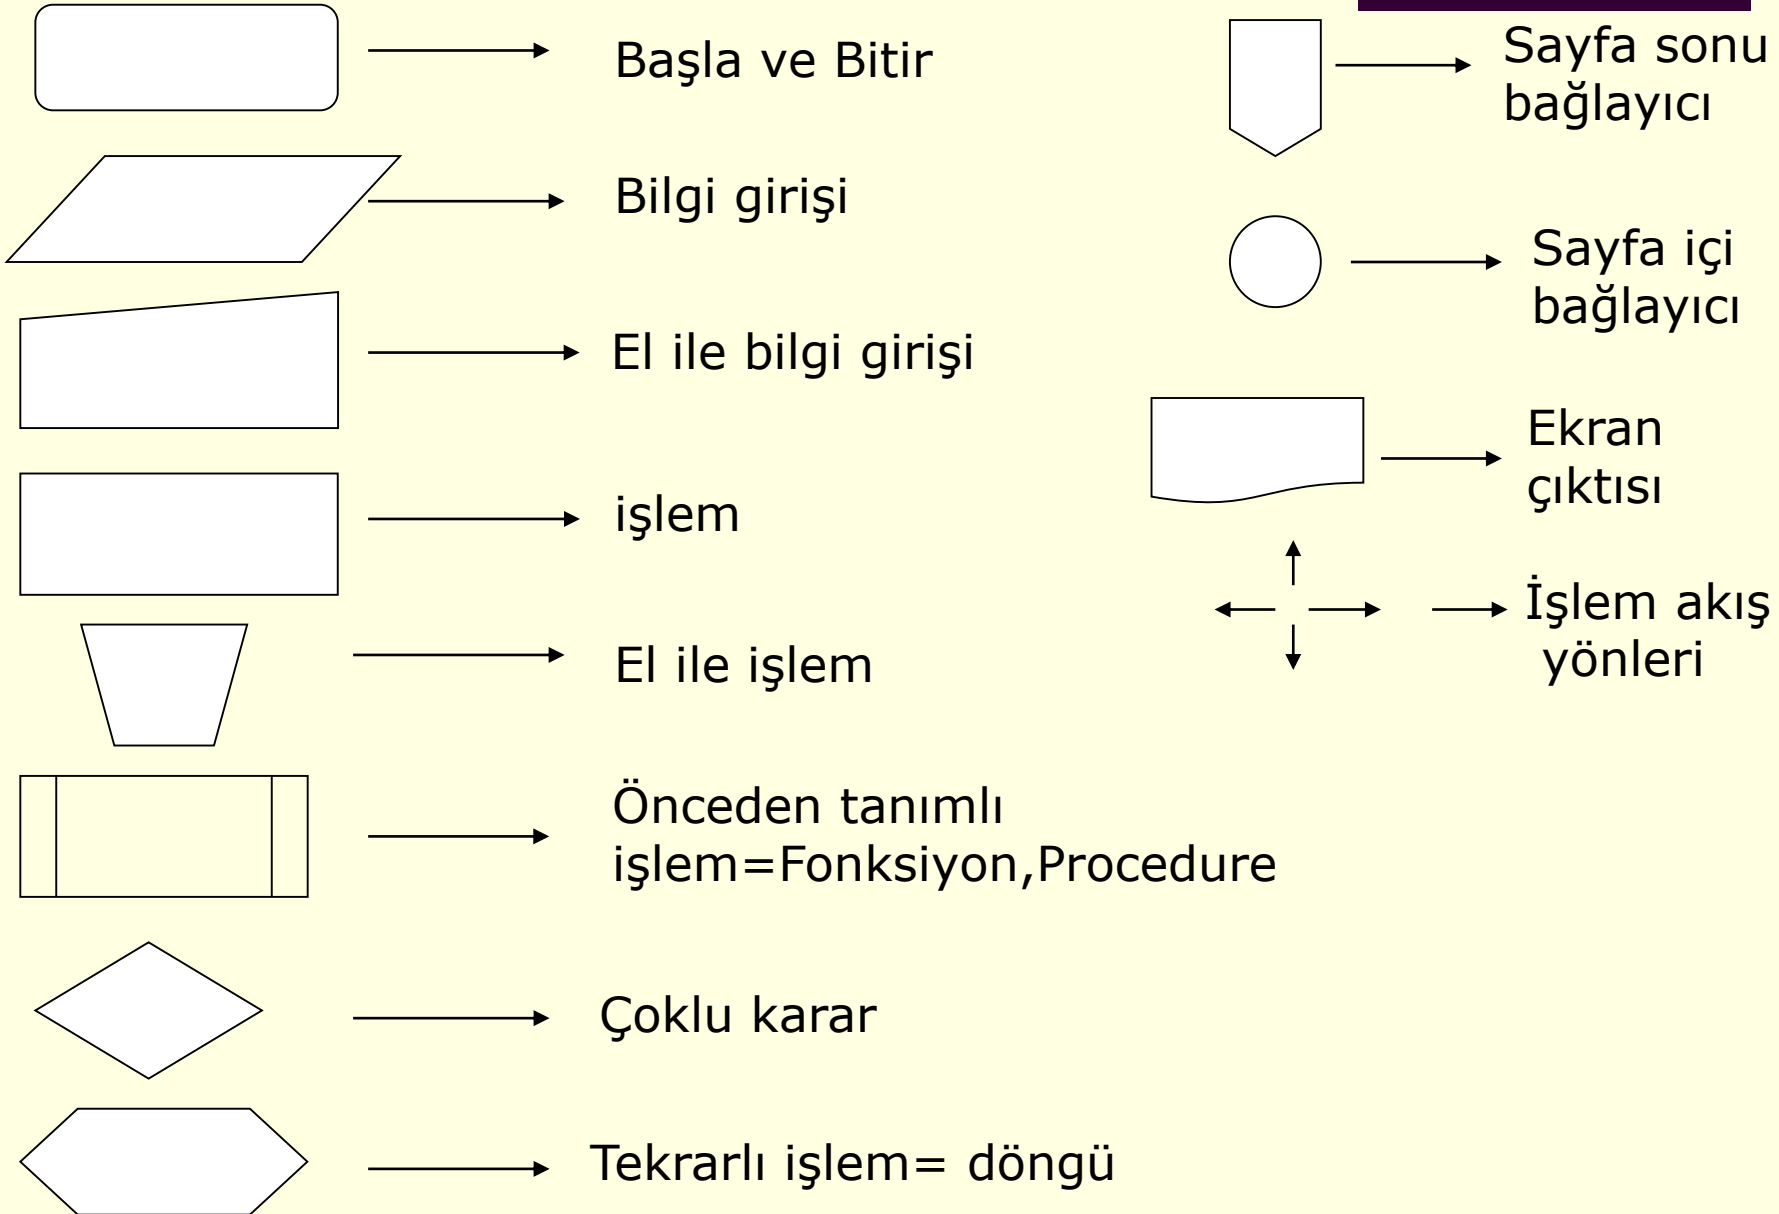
Başla ve Bitir

Bilgi girişi

El ile bilgi girişi

işlem

El ile işlem

Önceden tanımlı işlem=Fonksiyon,Procedure

Çoklu karar

Tekrarlı işlem= döngü

Sayfa sonu bağlayıcı

Sayfa içi bağlayıcı

Ekran çıktısı

İşlem akış yönleri